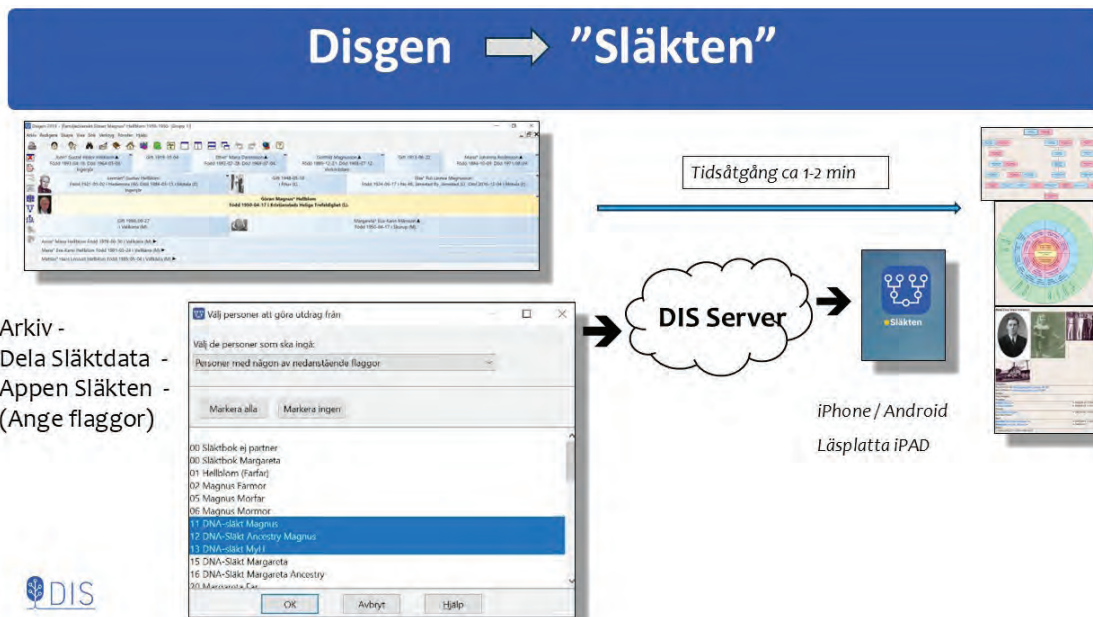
Disgen "Släkten"

Tidsåtgång ca 1-2 min

Arkiv -
Dela Släktdata -
Appen Släkten -
(Ange flaggor)

Välj personer att göra utdrag från

Välj de personer som ska ingå:

Personer med någon av nedanstående flaggor

Markera alla

Markera ingen

00 Släktbok ej partner
00 Släktbok Margareta
01 Hellblom (Farfar)
02 Magnus Farmor
05 Magnus Morfar
06 Magnus Mormor
11 DNA-släkt Magnus
12 DNA-Släkt Ancestry Magnus
13 DNA-släkt Myl I
15 DNA-Släkt Margareta
16 DNA-Släkt Margareta Ancestry
20 Margareta Far

OK

Avbryt

Hjälp

DIS Server

Släkten

iPhone / Android

Läsplatta iPAD

DIS